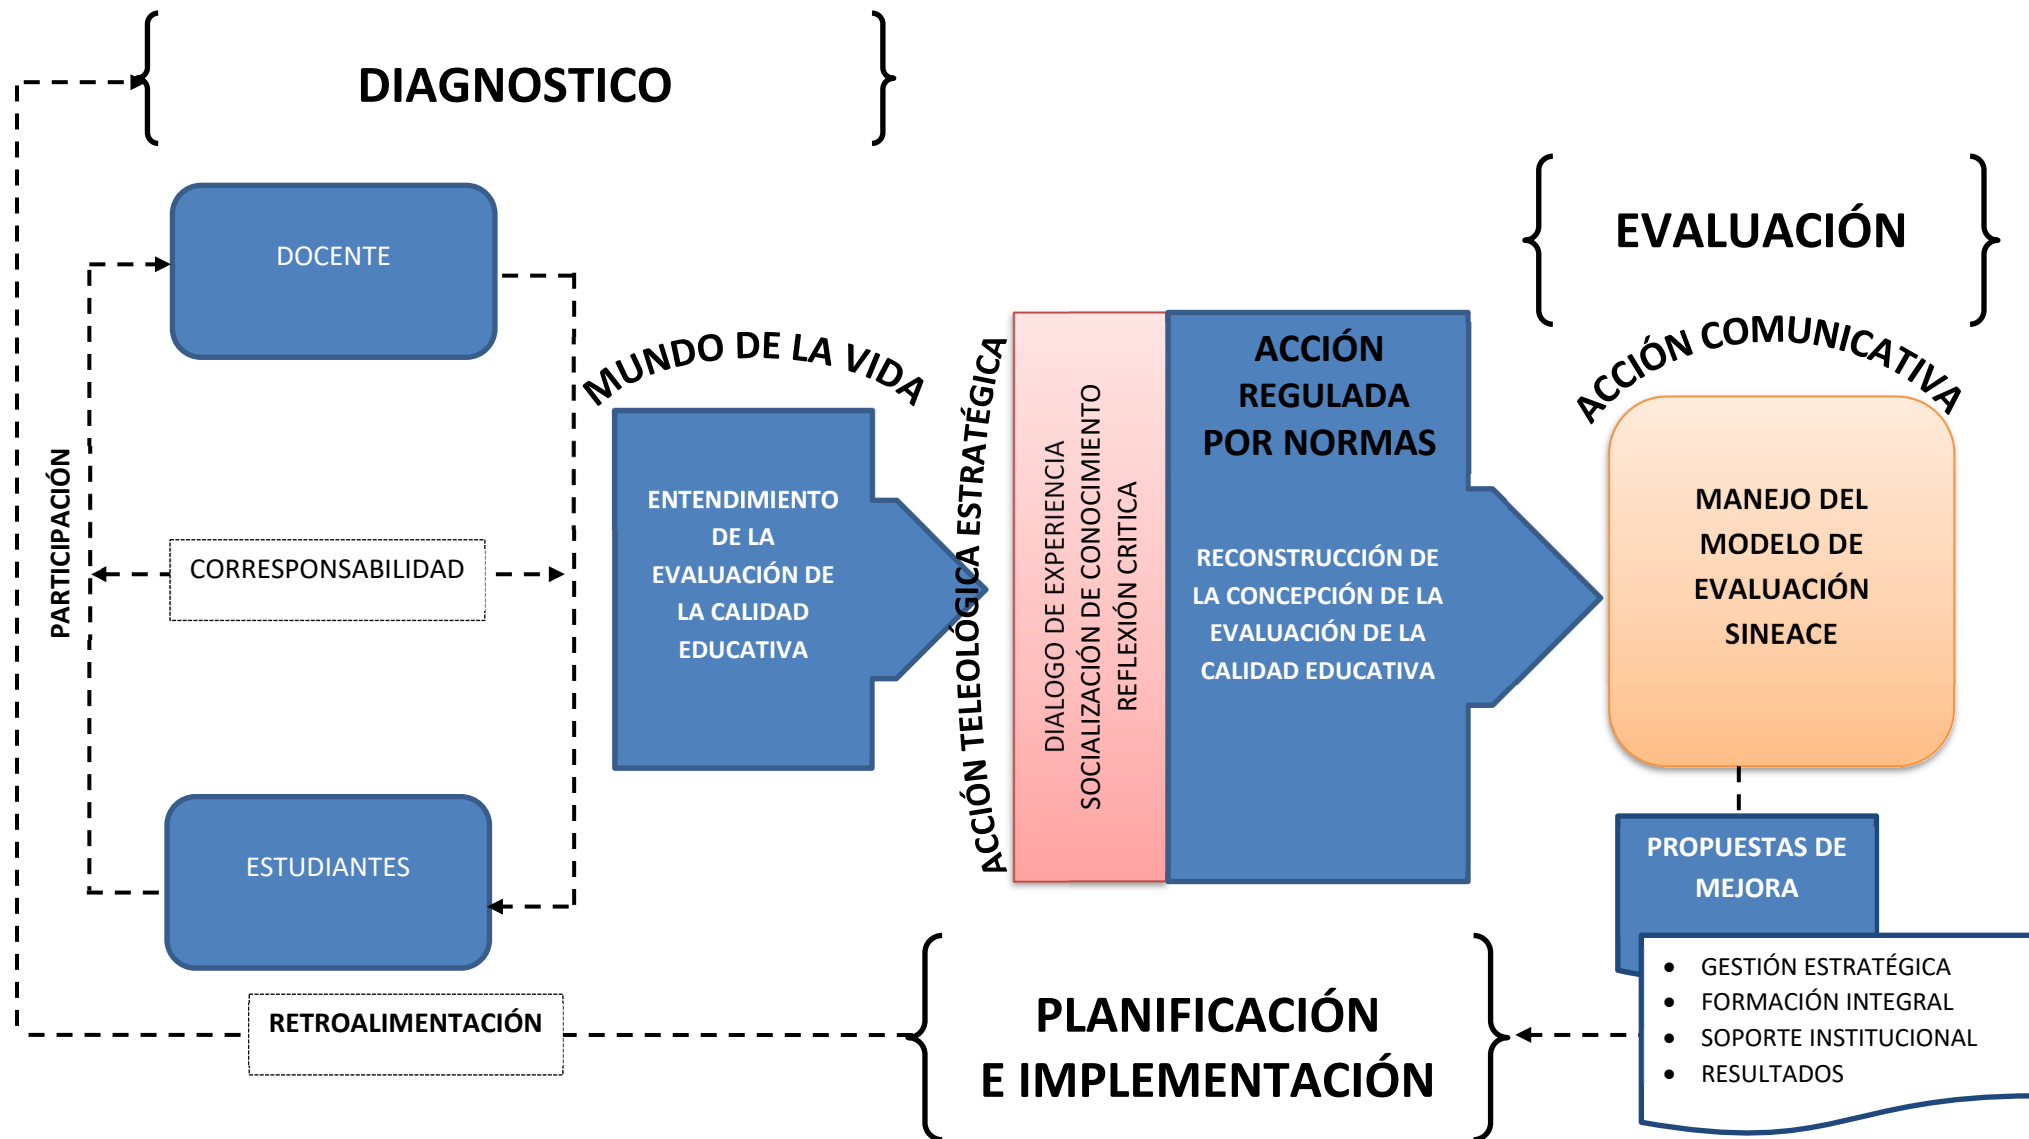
DIAGNOSTICO

DOCENTE

PARTICIPACIÓN

CORRESPONSABILIDAD

ESTUDIANTES

RETROALIMENTACIÓN

MUNDO DE LA VIDA

ENTENDIMIENTO DE LA EVALUACIÓN DE LA CALIDAD EDUCATIVA

ACCIÓN TELEOLÓGICA ESTRATÉGICA

DIALOGO DE EXPERIENCIA
SOCIALIZACIÓN DE CONOCIMIENTO
REFLEXIÓN CRITICA

ACCIÓN REGULADA POR NORMAS

RECONSTRUCCIÓN DE LA CONCEPCIÓN DE LA EVALUACIÓN DE LA CALIDAD EDUCATIVA

EVALUACIÓN

ACCIÓN COMUNICATIVA

MANEJO DEL MODELO DE EVALUACIÓN SINEACE

PROPUESTAS DE MEJORA

- GESTIÓN ESTRATÉGICA
- FORMACIÓN INTEGRAL
- SOPORTE INSTITUCIONAL
- RESULTADOS

PLANIFICACIÓN E IMPLEMENTACIÓN